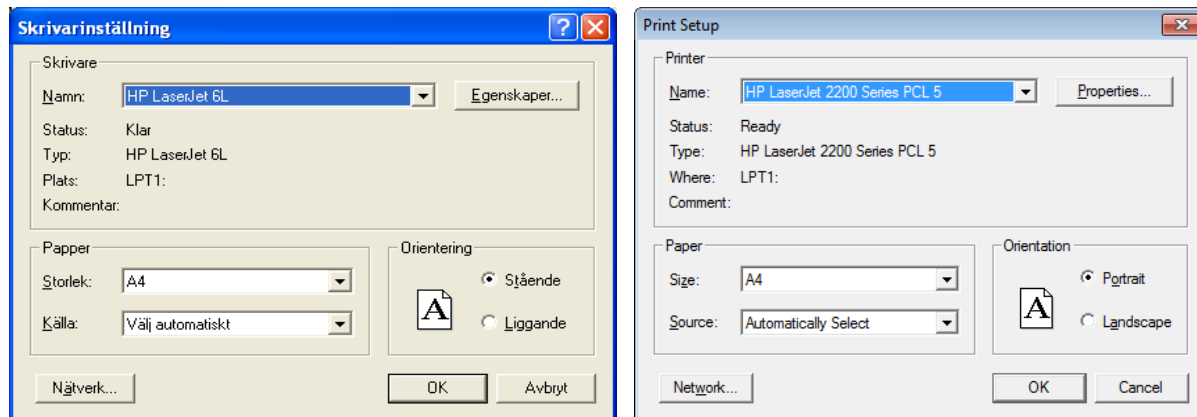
Skrivarinställning

?

Skrivare

Namn: HP LaserJet 6L

Egenskaper...

Status: Klar

Typ: HP LaserJet 6L

Plats: LPT1:

Kommentar:

Papper

Storlek: A4

Källa: Välj automatiskt

Orientering

A

Stående

Liggande

Nätverk...

OK

Avbryt

Print Setup

Printer

Name: HP LaserJet 2200 Series PCL 5

Properties...

Status: Ready

Type: HP LaserJet 2200 Series PCL 5

Where: LPT1:

Comment:

Paper

Size: A4

Source: Automatically Select

Orientation

A

Portrait

Landscape

Network...

OK

Cancel